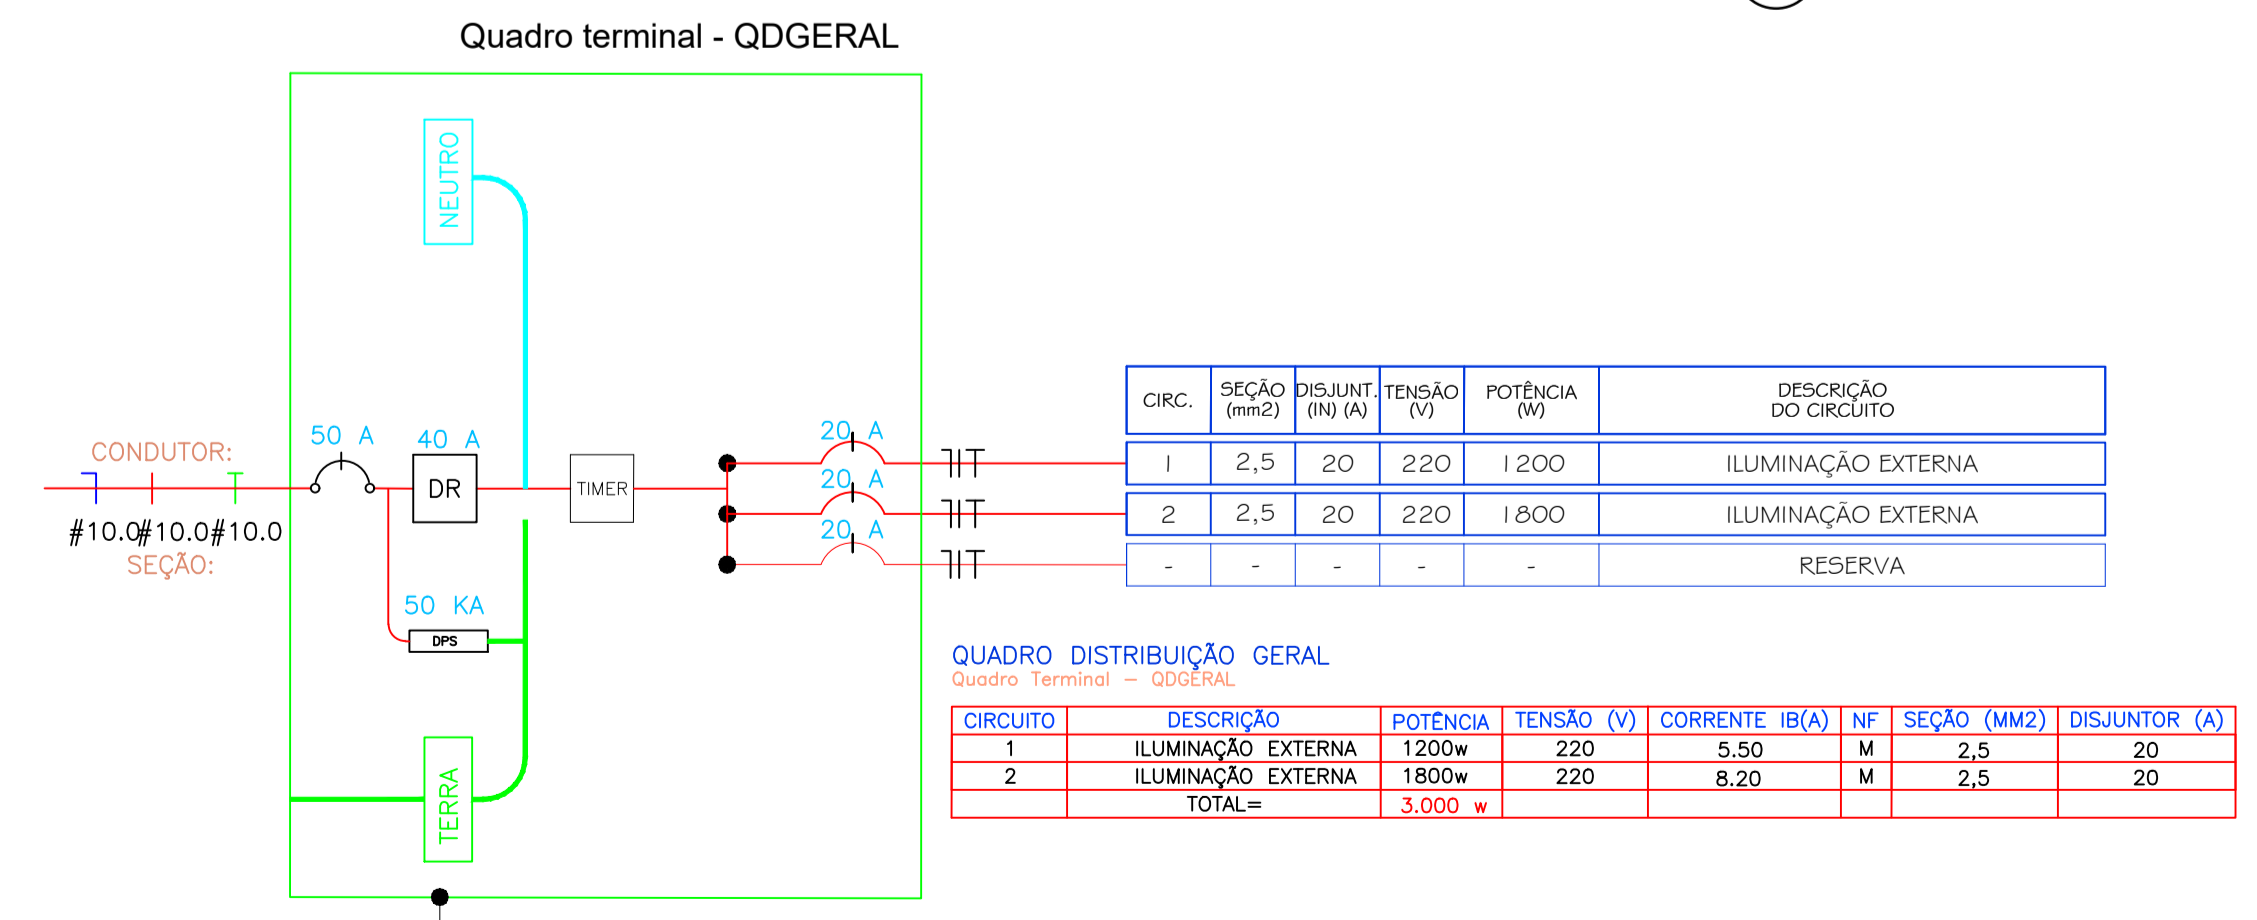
Quadro terminal - QDGERAL

NEUTRO

CONDUTOR:
#10.0#10.0#10.0
SEÇÃO:

50 A
40 A
DR
TIMER
50 KA
DPS
20 A
20 A
20 A

TERRA

| CIRC. | SEÇÃO (mm2) | DISJUNT. (IN) (A) | TENSÃO (V) | POTÊNCIA (W) | DESCRIÇÃO DO CIRCUITO |
|---|---|---|---|---|---|
| 1 | 2,5 | 20 | 220 | 1200 | ILUMINAÇÃO EXTERNA |
| 2 | 2,5 | 20 | 220 | 1800 | ILUMINAÇÃO EXTERNA |
| - | - | - | - | - | RESERVA |

QUADRO DISTRIBUIÇÃO GERAL
Quadro Terminal – QDGERAL

| CIRCUITO | DESCRIÇÃO | POTÊNCIA | TENSÃO (V) | CORRENTE IB(A) | NF | SEÇÃO (MM2) | DISJUNTOR (A) |
|---|---|---|---|---|---|---|---|
| 1 | ILUMINAÇÃO EXTERNA | 1200w | 220 | 5.50 | M | 2,5 | 20 |
| 2 | ILUMINAÇÃO EXTERNA | 1800w | 220 | 8.20 | M | 2,5 | 20 |
| | TOTAL= | 3.000 w | | | | | |